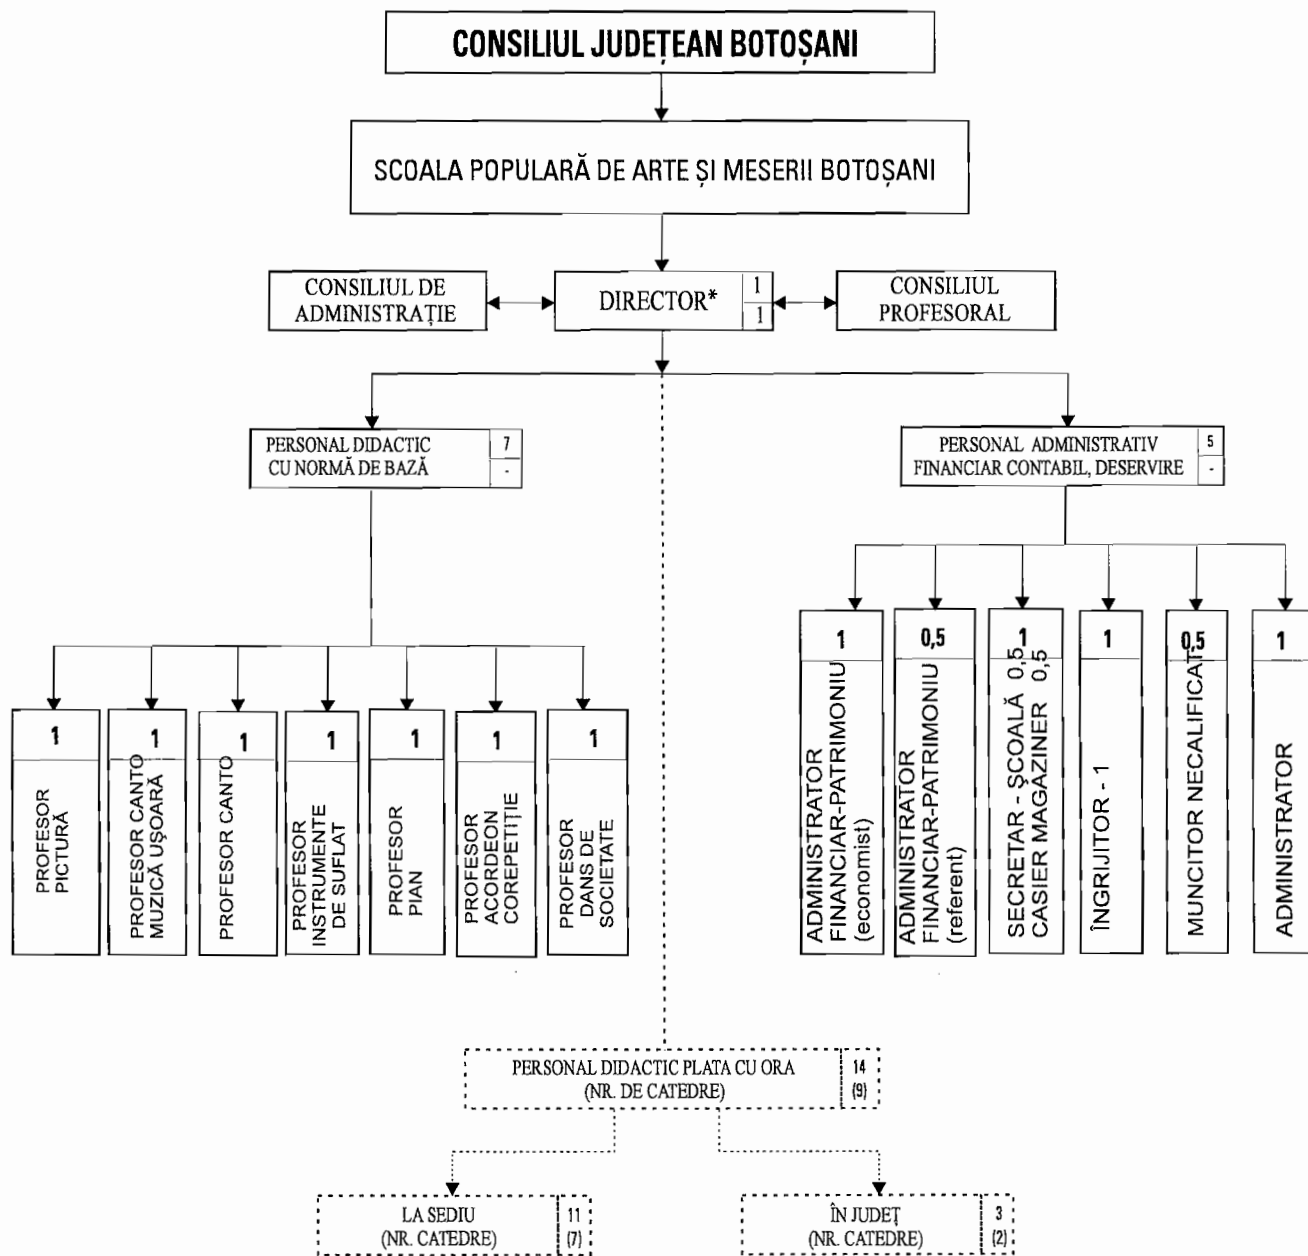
CONSILIUL JUDEȚEAN BOTOȘANI

SCOALA POPULARĂ DE ARTE ȘI MESERII BOTOȘANI

CONSILIUL DE ADMINISTRAȚIE

DIRECTOR* 1 1

CONSILIUL PROFESORAL

PERSONAL DIDACTIC CU NORMĂ DE BAZĂ 7 -

PERSONAL ADMINISTRATIV FINANCIAR CONTABIL, DESERVIRE 5 -

1 PROFESOR PICTURĂ

1 PROFESOR CANTO MUZICĂ UȘOARĂ

1 PROFESOR CANTO

1 PROFESOR INSTRUMENTE DE SUFLAT

1 PROFESOR PIAN

1 PROFESOR ACORDEON COREPETIȚIE

1 PROFESOR DANS DE SOCIETATE

1 ADMINISTRATOR FINANCIAR-PATRIMONIU (economist)

0,5 ADMINISTRATOR FINANCIAR-PATRIMONIU (referent)

1 SECRETAR - ȘCOALĂ 0,5 CASIER MAGAZINER 0,5

1 ÎNGRIJITOR - 1

0,5 MUNCITOR NECALIFICAT

1 ADMINISTRATOR

PERSONAL DIDACTIC PLATA CU ORA (NR. DE CATEDRE) 14 (9)

LA SEDIU (NR. CATEDRE) 11 (7)

ÎN JUDEȚ (NR. CATEDRE) 3 (2)